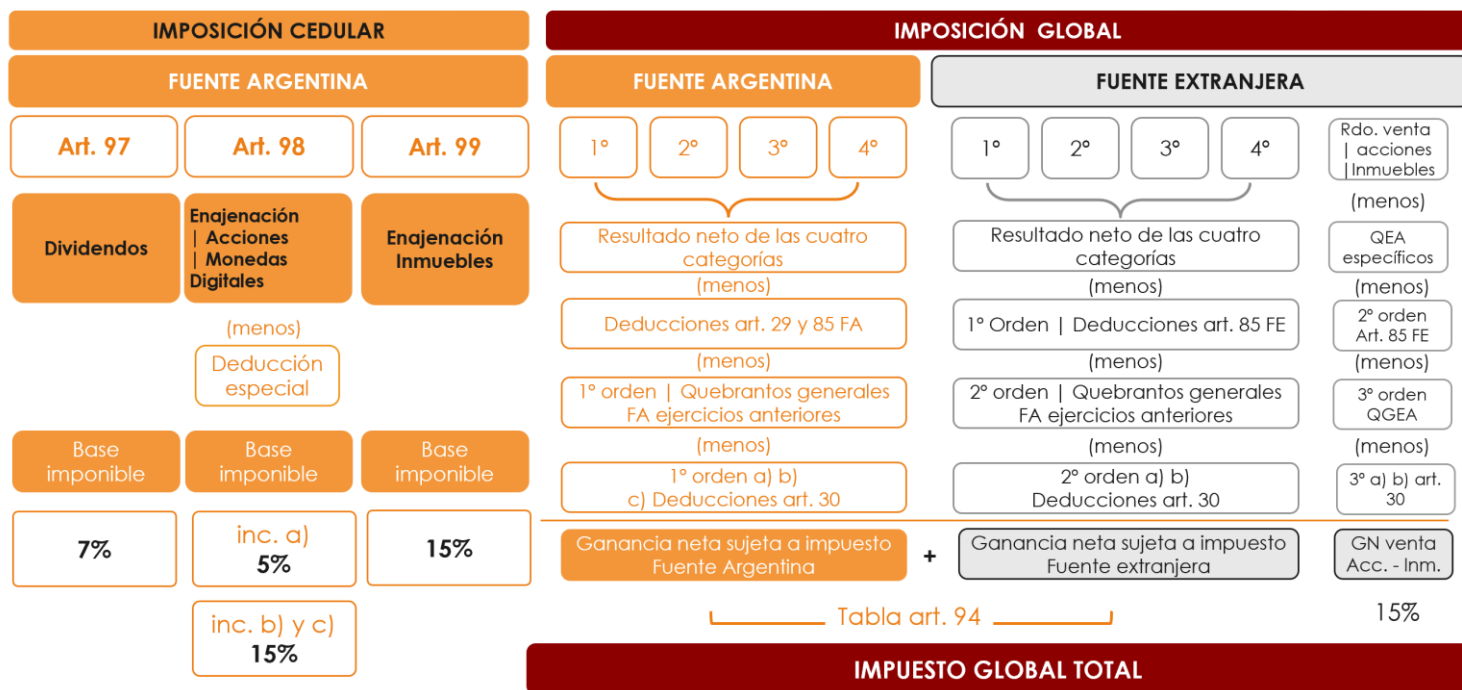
IMPOSICIÓN CEDULAR

FUENTE ARGENTINA

Art. 97

Art. 98

Art. 99

Dividendos

Enajenación | Acciones | Monedas Digitales

Enajenación Inmuebles

(menos)

Deducción especial

Base imponible

Base imponible

Base imponible

7%

inc. a) 5%

15%

inc. b) y c) 15%

IMPOSICIÓN GLOBAL

FUENTE ARGENTINA

1°

2°

3°

4°

Resultado neto de las cuatro categorías

(menos)

Deducciones art. 29 y 85 FA

(menos)

1° orden | Quebrantos generales FA ejercicios anteriores

(menos)

1° orden a) b) c) Deducciones art. 30

Ganancia neta sujeta a impuesto Fuente Argentina

+

FUENTE EXTRANJERA

1°

2°

3°

4°

Resultado neto de las cuatro categorías

(menos)

1° Orden | Deducciones art. 85 FE

(menos)

2° orden | Quebrantos generales FA ejercicios anteriores

(menos)

2° orden a) b) Deducciones art. 30

Ganancia neta sujeta a impuesto Fuente extranjera

Rdo. venta | acciones |Inmuebles

(menos)

QEA específicos

(menos)

2° orden Art. 85 FE

(menos)

3° orden QGEA

(menos)

3° a) b) art. 30

GN venta Acc. - Inm.

Tabla art. 94

15%

IMPUESTO GLOBAL TOTAL